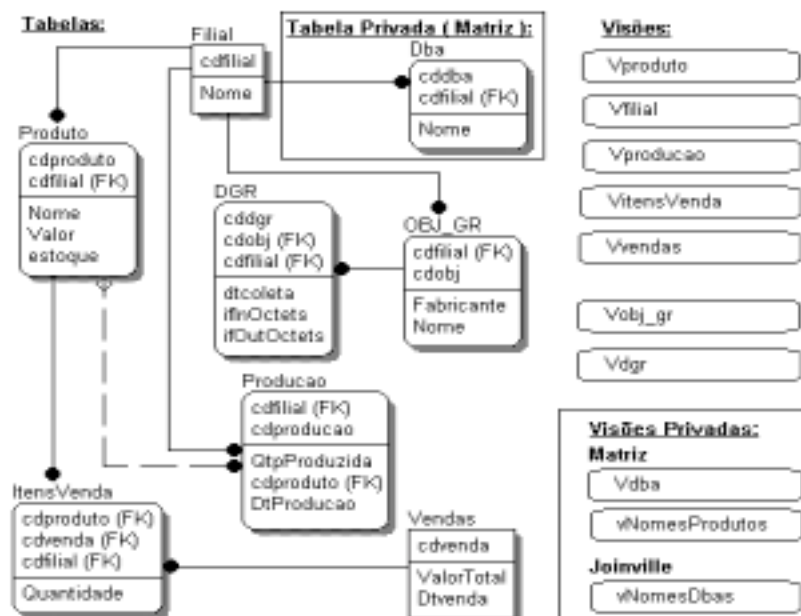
Tabelas:

Filial
cdfilial
Nome

Tabela Privada ( Matriz ):
Dba
cddba
cdfilial (FK)
Nome

Visões:
Vproduto
Vfilial
Vproducao
VitensVenda
Vvendas
Vobj_gr
Vdgr

Produto
cdproduto
cdfilial (FK)
Nome
Valor
estoque

DGR
cddgr
cdobj (FK)
cdfilial (FK)
dtcoleta
ifInOctets
ifOutOctets

OBJ_GR
cdfilial (FK)
cdobj
Fabricante
Nome

Producao
cdfilial (FK)
cdproducao
QtpProduzida
cdproduto (FK)
DtProducao

Visões Privadas:
Matriz
Vdba
vNomesProdutos
Joinville
vNomesDbas

ItensVenda
cdproduto (FK)
cdvenda (FK)
cdfilial (FK)
Quantidade

Vendas
cdvenda
ValorTotal
Dtvenda